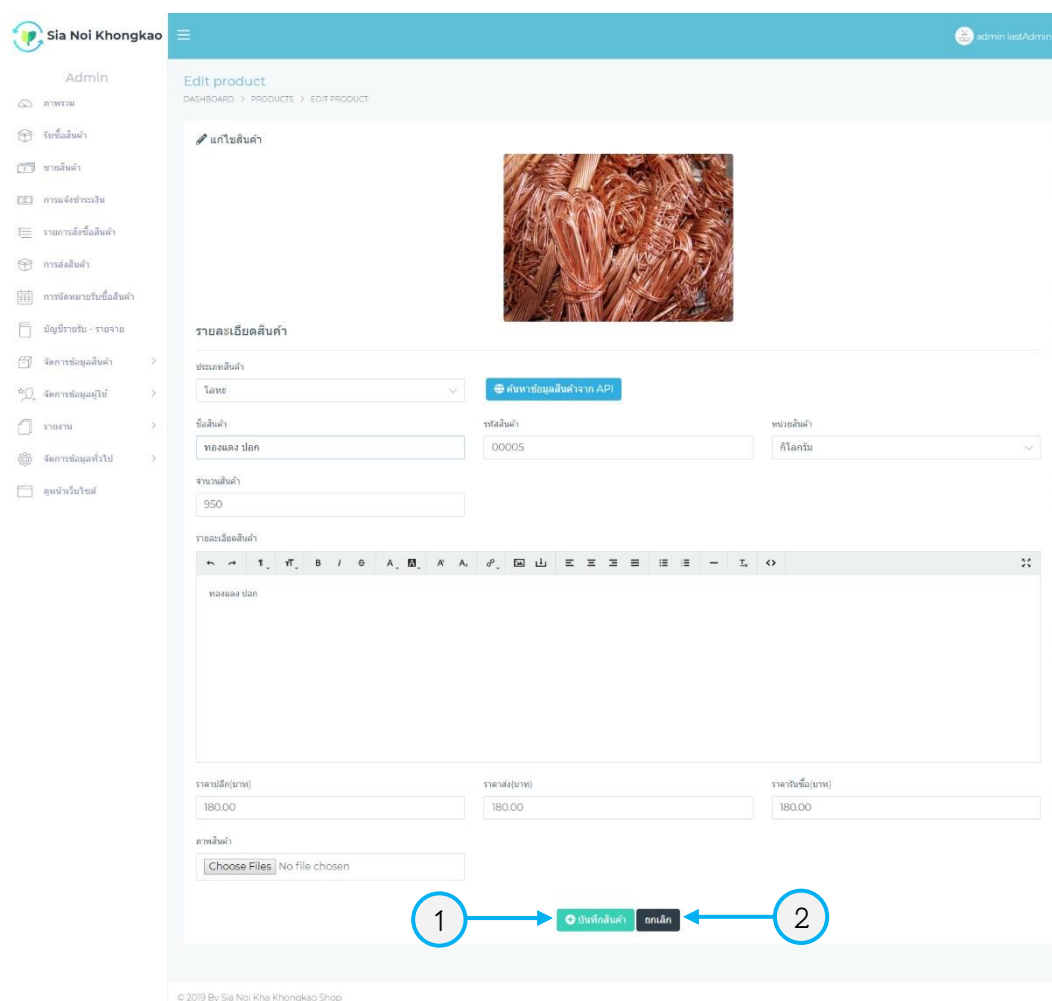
Sia Noi Khongkao

admin lastAdmin

Admin

ภาพรวม

รับซื้อสินค้า

ขายสินค้า

การแจ้งชำระเงิน

รายการสั่งซื้อสินค้า

การส่งสินค้า

การนัดหมายรับซื้อสินค้า

บัญชีรายรับ - รายจ่าย

จัดการข้อมูลสินค้า

จัดการข้อมูลผู้ใช้

รายงาน

จัดการข้อมูลทั่วไป

ดูหน้าเว็บไซต์

Edit product

DASHBOARD > PRODUCTS > EDIT PRODUCT

แก้ไขสินค้า

รายละเอียดสินค้า

ประเภทสินค้า

โลหะ

ค้นหาข้อมูลสินค้าจาก API

ชื่อสินค้า

ทองแดง ปอก

รหัสสินค้า

00005

หน่วยสินค้า

กิโลกรัม

จำนวนสินค้า

950

รายละเอียดสินค้า

ทองแดง ปอก

ราคาปลีก(บาท)

180.00

ราคาส่ง(บาท)

180.00

ราคารับซื้อ(บาท)

180.00

ภาพสินค้า

Choose Files No file chosen

1

บันทึกสินค้า

ยกเลิก

2

© 2019 By Sia Noi Kha Khongkao Shop